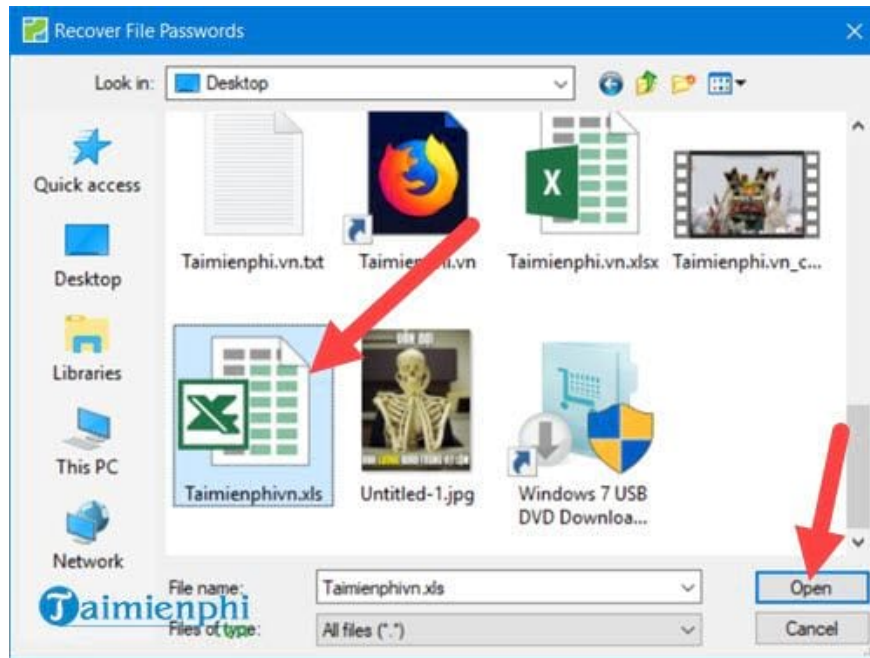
Recover File Passwords

Look in: Desktop

Quick access

Desktop

Libraries

This PC

Network

Taimienphi.vn.txt

Taimie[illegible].vn

Taimienphi.vn.xlsx

Taimienphi.vn_c...

Taimienphivn.xls

Untitled-1.jpg

Windows 7 USB DVD Downloa...

File name: Taimienphivn.xls

Files of type: All files (*.*)

Open

Cancel

Taimienphi